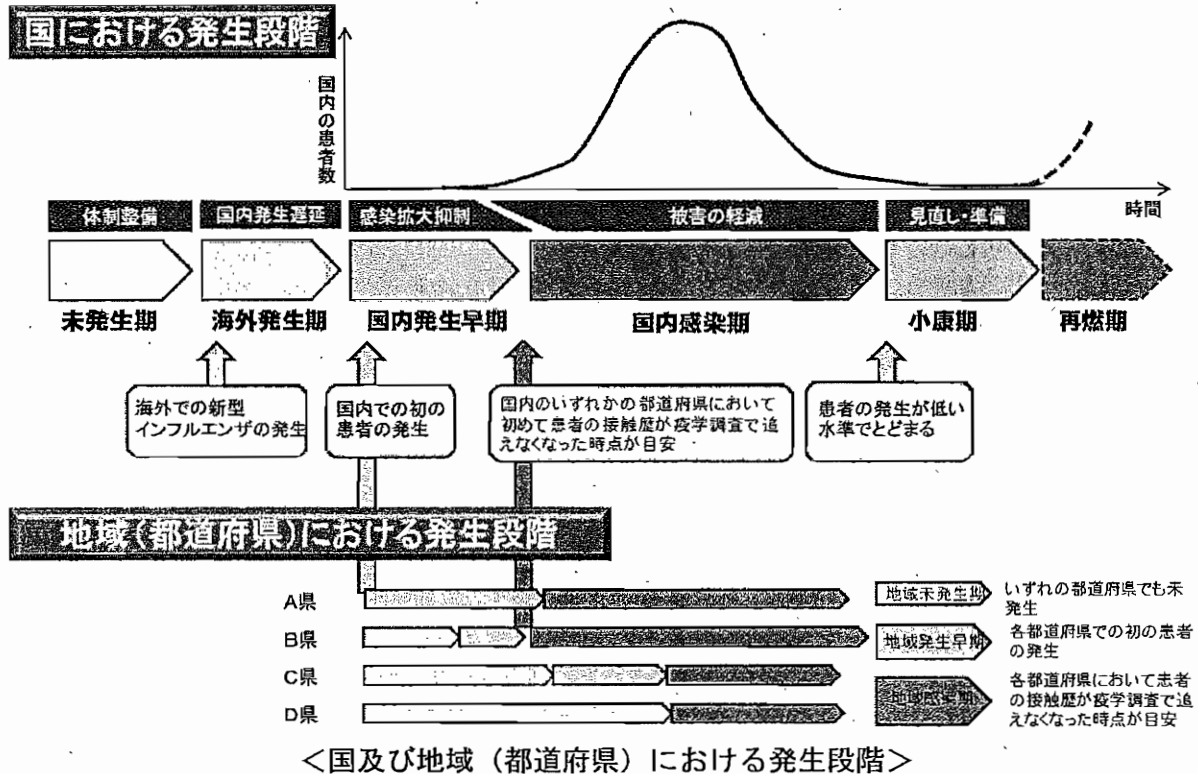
国における発生段階

国内の患者数

時間

体制整備

国内発生遅延

感染拡大抑制

被害の軽減

見直し・準備

未発生期

海外発生期

国内発生早期

国内感染期

小康期

再燃期

海外での新型インフルエンザの発生

国内での初の患者の発生

国内のいずれかの都道府県において初めて患者の接触歴が疫学調査で追えなくなった時点が目安

患者の発生が低い水準でとどまる

地域（都道府県）における発生段階

A県

B県

C県

D県

地域未発生期

いずれの都道府県でも未発生

地域発生早期

各都道府県での初の患者の発生

地域感染期

各都道府県において患者の接触歴が疫学調査で追えなくなった時点が目安

＜国及び地域（都道府県）における発生段階＞